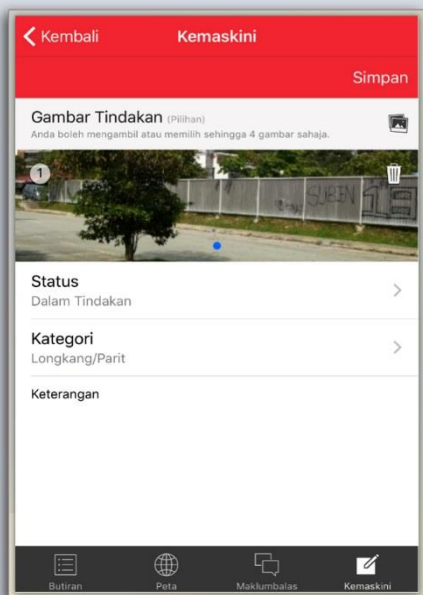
Kembali
Kemaskini
Simpan
Gambar Tindakan (Pilihan)
Anda boleh mengambil atau memilih sehingga 4 gambar sahaja.
1
Status
Dalam Tindakan
Kategori
Longkang/Parit
Keterangan
Butiran
Peta
Maklumbalas
Kemaskini